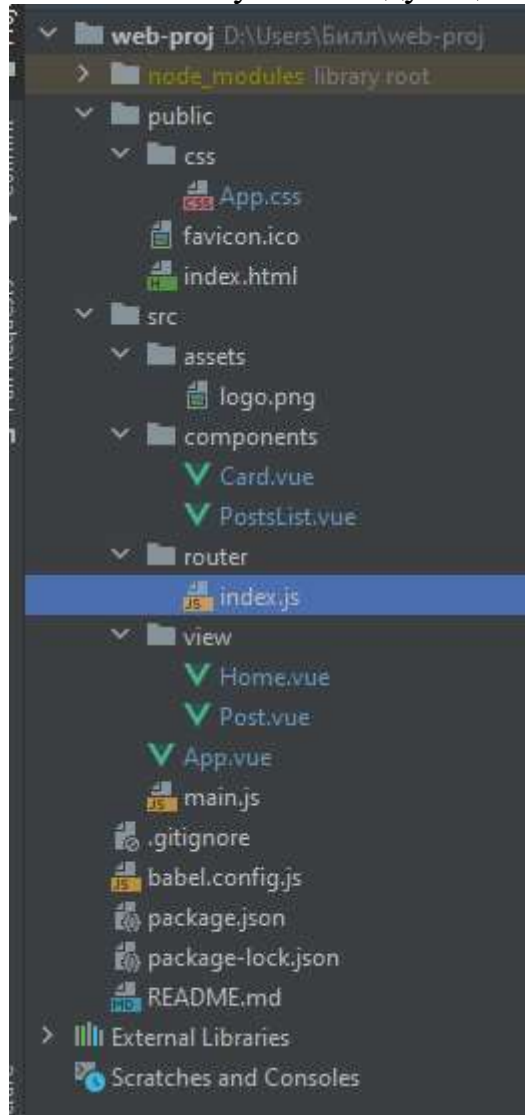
web-proj D:\Users\Билл\web-proj
node_modules library root
public
css
App.css
favicon.ico
index.html
src
assets
logo.png
components
Card.vue
PostsList.vue
router
index.js
view
Home.vue
Post.vue
App.vue
main.js
.gitignore
babel.config.js
package.json
package-lock.json
README.md
External Libraries
Scratches and Consoles